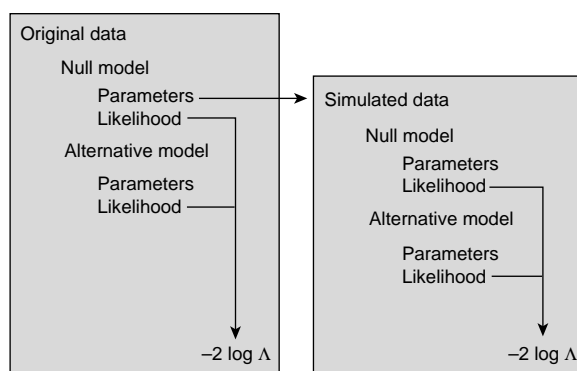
Original data

Null model

Parameters

Likelihood

Alternative model

Parameters

Likelihood

$-2 \log \Lambda$

Simulated data

Null model

Parameters

Likelihood

Alternative model

Parameters

Likelihood

$-2 \log \Lambda$